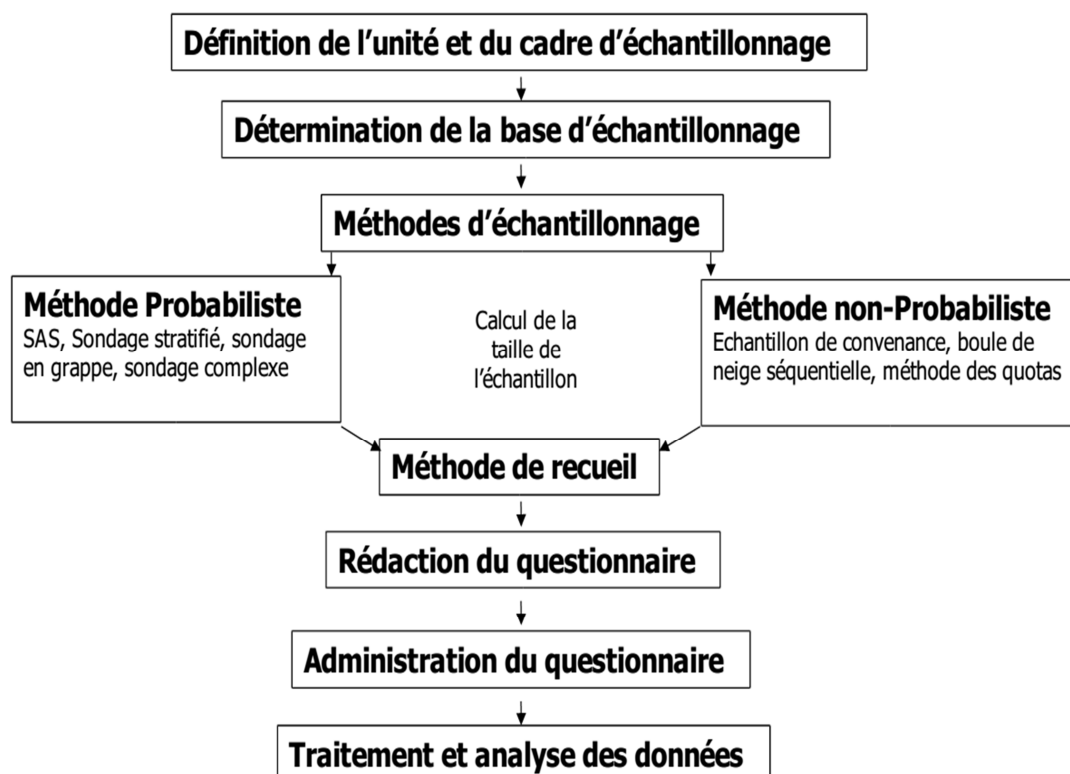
Définition de l'unité et du cadre d'échantillonnage

Détermination de la base d'échantillonnage

Méthodes d'échantillonnage

Méthode Probabiliste
SAS, Sondage stratifié, sondage en grappe, sondage complexe

Calcul de la taille de l'échantillon

Méthode non-Probabiliste
Echantillon de convenance, boule de neige séquentielle, méthode des quotas

Méthode de recueil

Rédaction du questionnaire

Administration du questionnaire

Traitement et analyse des données